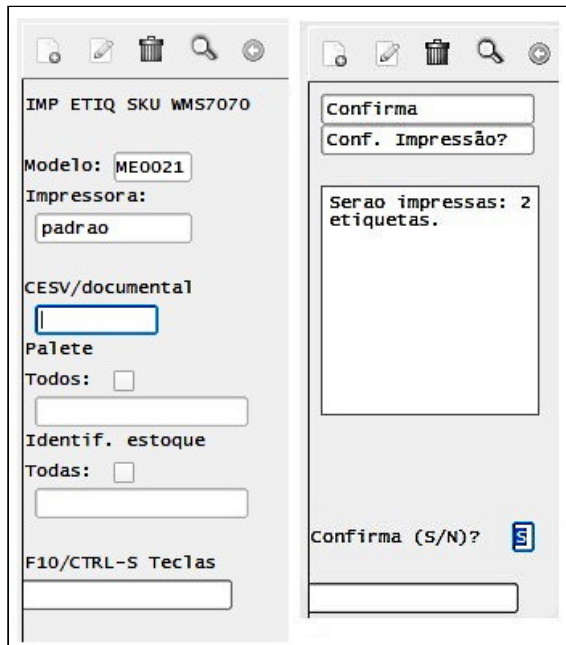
IMP ETIQ SKU WMS7070

Modelo: ME0021
Impressora:
padrao

CESV/documental

Palete
Todos:

Identif. estoque
Todas:

F10/CTRL-S Teclas

Confirma
Conf. Impressão?

Serao impressas: 2 etiquetas.

Confirma (S/N)? S